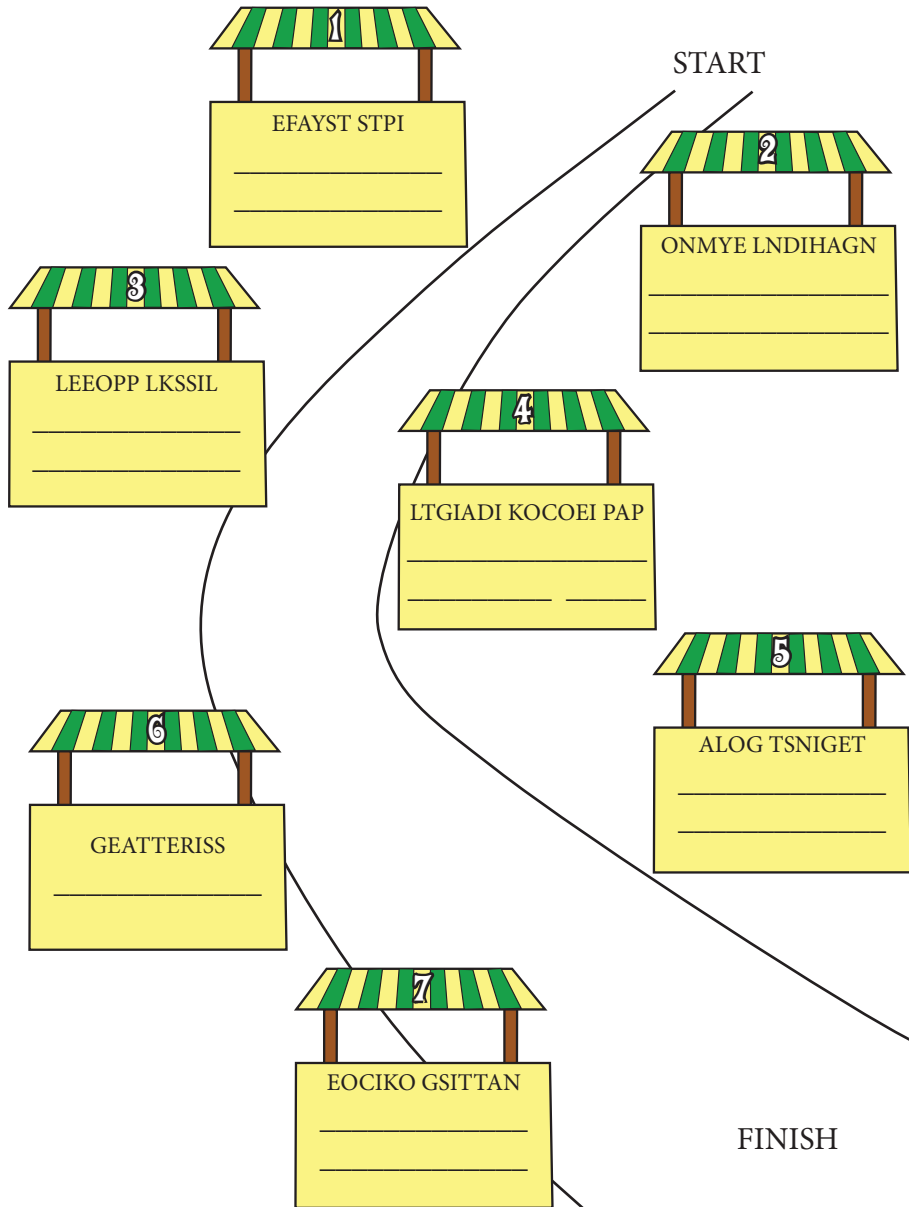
1
EFAYST STPI
______________
______________

START

2
ONMYE LNDIHAGN
______________
______________

3
LEEOPP LKSSIL
______________
______________

4
LTGIADI KOCOEI PAP
______________
__________ ______

5
ALOG TSNIGET
______________
______________

6
GEATTERISS
______________

7
EOCIKO GSITTAN
______________
______________

FINISH